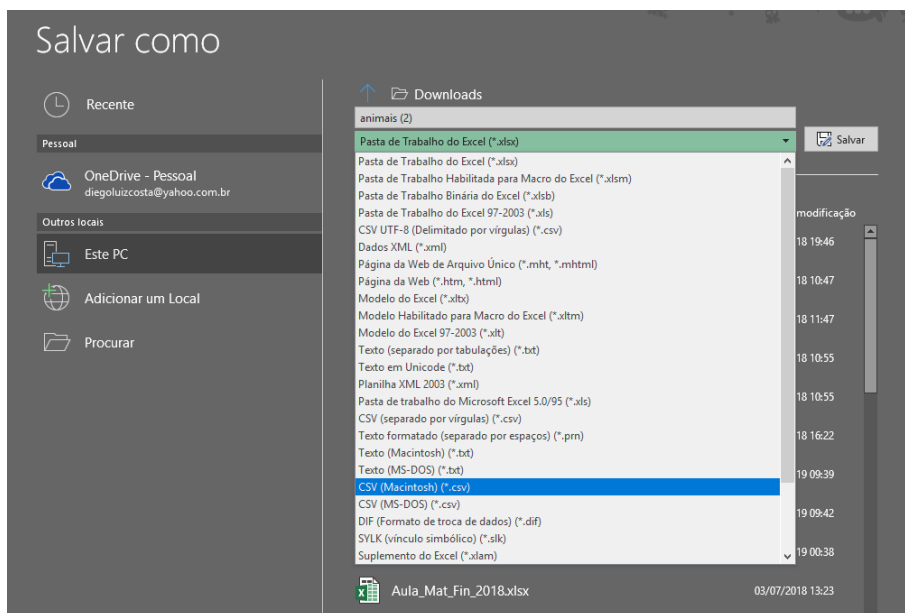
Salvar como

Recente

Pessoal

OneDrive - Pessoal
diegoluizcosta@yahoo.com.br

Outros locais

Este PC

Adicionar um Local

Procurar

Downloads

animais (2)

Pasta de Trabalho do Excel (*.xlsx)

Salvar

Pasta de Trabalho do Excel (*.xlsx)
Pasta de Trabalho Habilitada para Macro do Excel (*.xlsm)
Pasta de Trabalho Binária do Excel (*.xlsb)
Pasta de Trabalho do Excel 97-2003 (*.xls)
CSV UTF-8 (Delimitado por vírgulas) (*.csv)
Dados XML (*.xml)
Página da Web de Arquivo Único (*.mht, *.mhtml)
Página da Web (*.htm, *.html)
Modelo do Excel (*.xltx)
Modelo Habilitado para Macro do Excel (*.xltm)
Modelo do Excel 97-2003 (*.xlt)
Texto (separado por tabulações) (*.txt)
Texto em Unicode (*.txt)
Planilha XML 2003 (*.xml)
Pasta de trabalho do Microsoft Excel 5.0/95 (*.xls)
CSV (separado por vírgulas) (*.csv)
Texto formatado (separado por espaços) (*.prn)
Texto (Macintosh) (*.txt)
Texto (MS-DOS) (*.txt)
CSV (Macintosh) (*.csv)
CSV (MS-DOS) (*.csv)
DIF (Formato de troca de dados) (*.dif)
SYLK (vínculo simbólico) (*.slk)
Suplemento do Excel (*.xlam)

modificação
18 19:46
18 10:47
18 11:47
18 10:55
18 10:55
18 16:22
19 09:39
19 09:42
19 00:38

Aula_Mat_Fin_2018.xlsx
03/07/2018 13:23